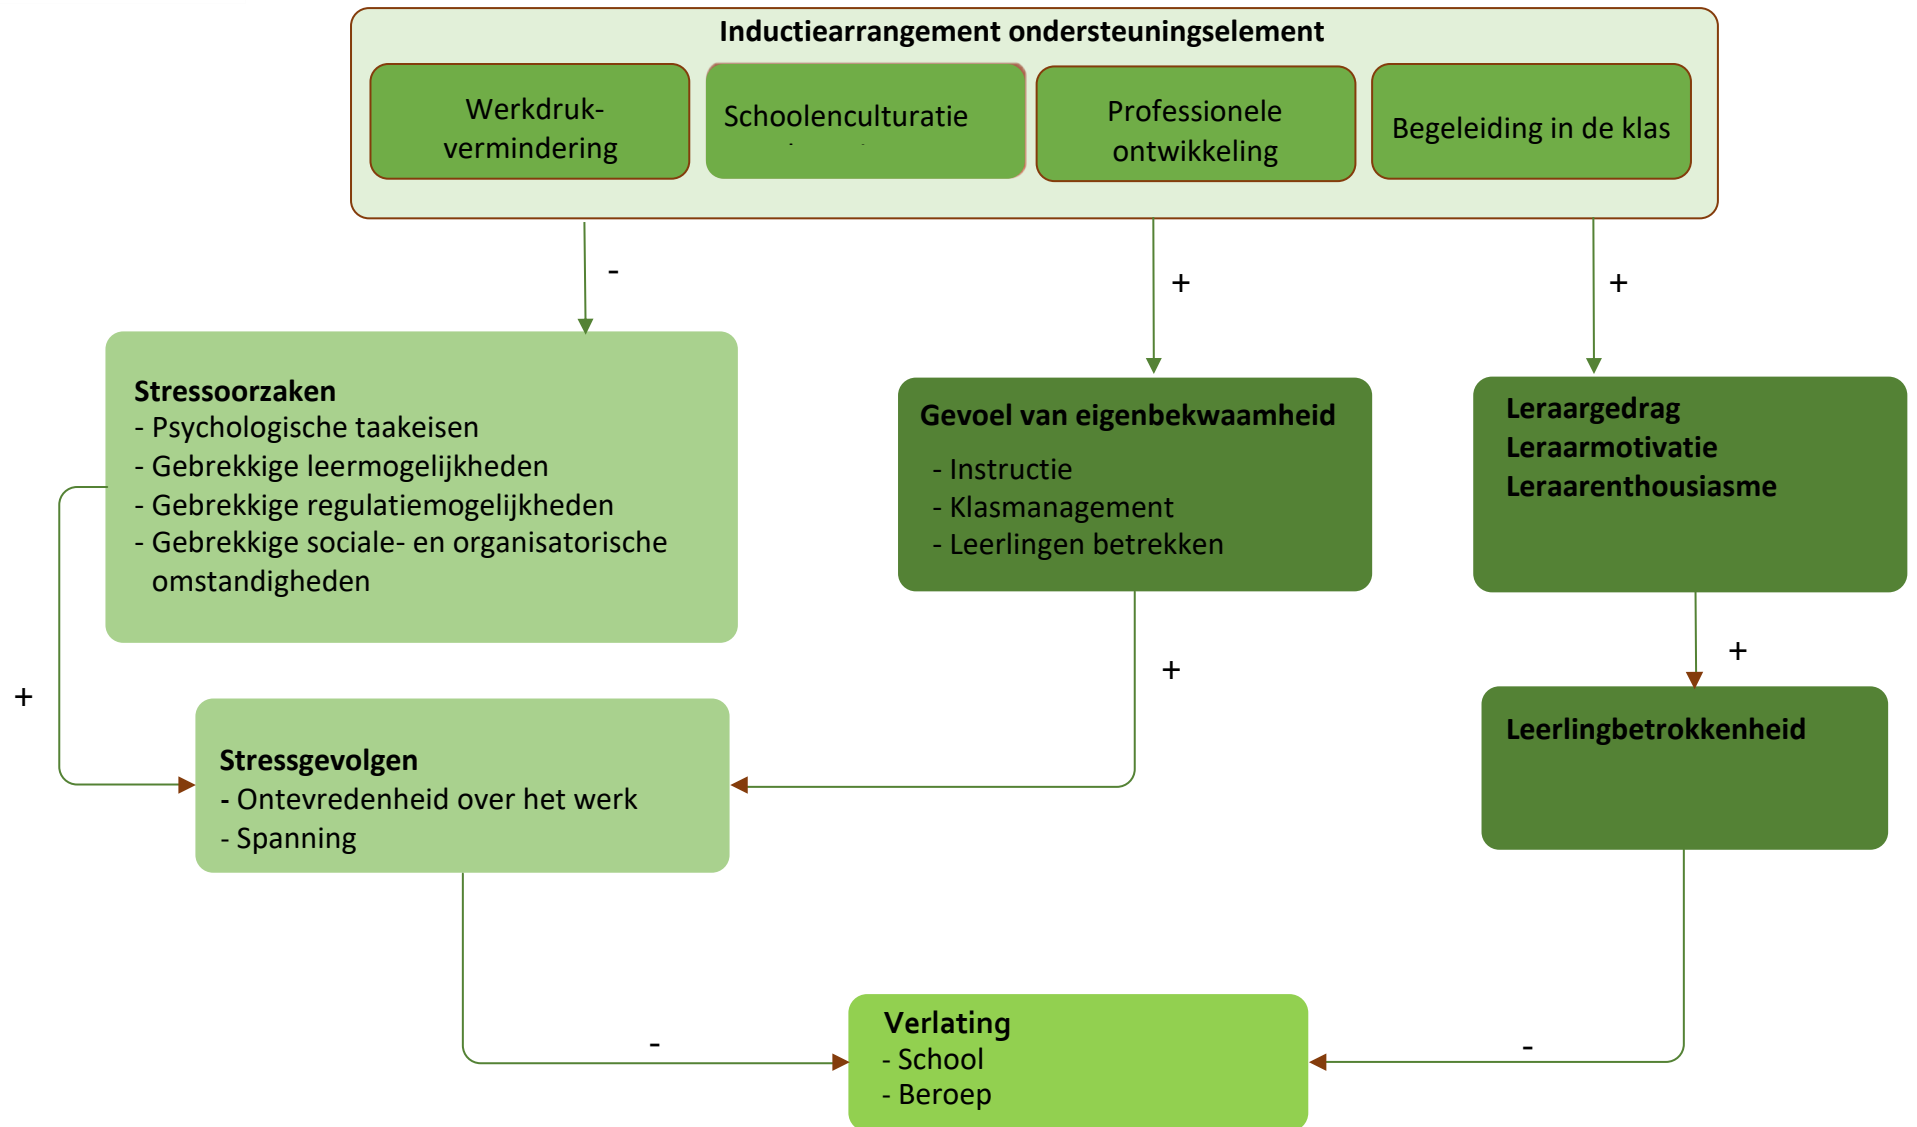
Inductiearrangement ondersteuningselement

Werkdruk-vermindering

Schoolenculturatie

Professionele ontwikkeling

Begeleiding in de klas

-

+

+

Stressoorzaken
- Psychologische taakeisen
- Gebrekkige leermogelijkheden
- Gebrekkige regulatiemogelijkheden
- Gebrekkige sociale- en organisatorische omstandigheden

Gevoel van eigenbekwaamheid
- Instructie
- Klasmanagement
- Leerlingen betrekken

Leraargedrag
Leraarmotivatie
Leraarenthousiasme

+

+

+

Leerlingbetrokkenheid

Stressgevolgen
- Ontevredenheid over het werk
- Spanning

-

-

Verlating
- School
- Beroep